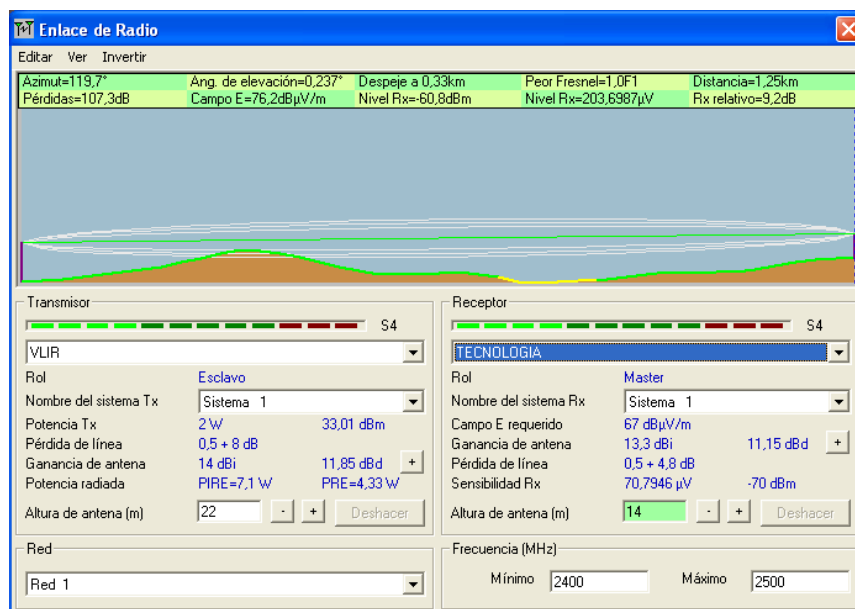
Enlace de Radio

Editar Ver Invertir

| Azimut=119,7° | Ang. de elevación=0,237° | Despeje a 0,33km | Peor Fresnel=1,0F1 | Distancia=1,25km |
|---|---|---|---|---|
| Pérdidas=107,3dB | Campo E=76,2dBµV/m | Nivel Rx=-60,8dBm | Nivel Rx=203,6987µV | Rx relativo=9,2dB |

Transmisor

S4

VLIR

Rol Esclavo

Nombre del sistema Tx Sistema 1

Potencia Tx 2 W 33,01 dBm

Pérdida de línea 0,5 + 8 dB

Ganancia de antena 14 dBi 11,85 dBd +

Potencia radiada PIRE=7,1 W PRE=4,33 W

Altura de antena (m) 22 - + Deshacer

Receptor

S4

TECNOLOGIA

Rol Master

Nombre del sistema Rx Sistema 1

Campo E requerido 67 dBµV/m

Ganancia de antena 13,3 dBi 11,15 dBd +

Pérdida de línea 0,5 + 4,8 dB

Sensibilidad Rx 70,7946 µV -70 dBm

Altura de antena (m) 14 - + Deshacer

Red

Red 1

Frecuencia (MHz)

Mínimo 2400 Máximo 2500